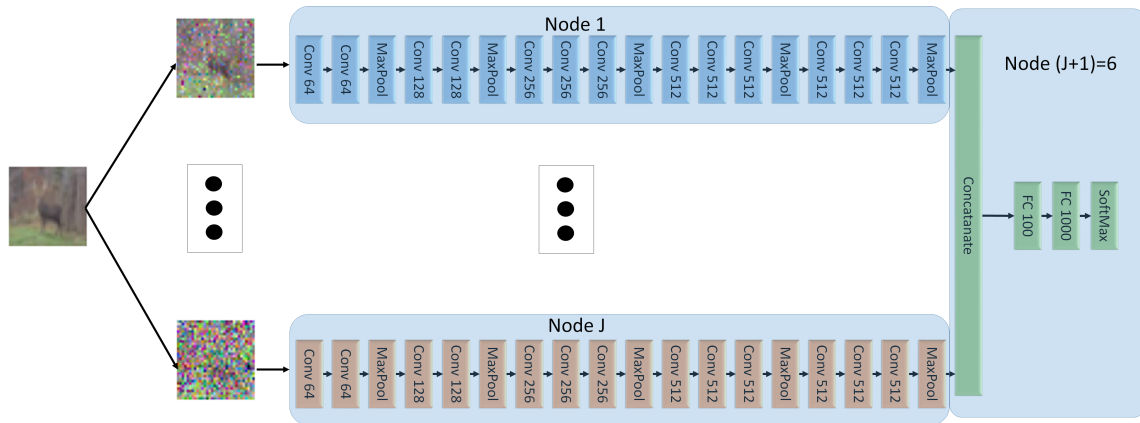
Node 1

Conv 64
Conv 64
MaxPool
Conv 128
Conv 128
MaxPool
Conv 256
Conv 256
Conv 256
MaxPool
Conv 512
Conv 512
Conv 512
MaxPool
Conv 512
Conv 512
Conv 512
MaxPool

Node (J+1)=6

Concatanate

FC 100
FC 1000
SoftMax

Node J

Conv 64
Conv 64
MaxPool
Conv 128
Conv 128
MaxPool
Conv 256
Conv 256
Conv 256
MaxPool
Conv 512
Conv 512
Conv 512
MaxPool
Conv 512
Conv 512
Conv 512
MaxPool